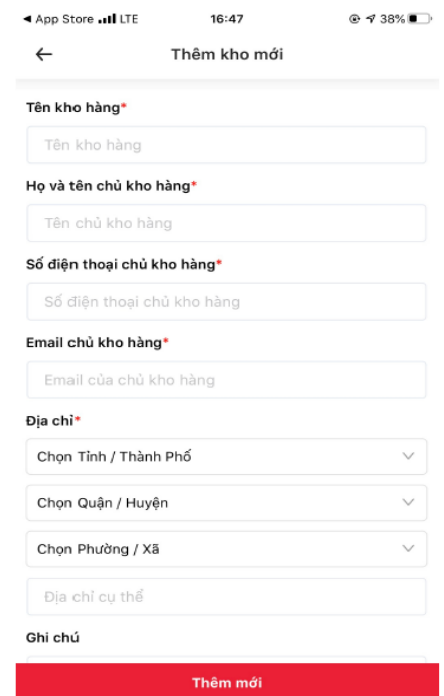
◂ App Store LTE 16:47 38%

←

Thêm kho mới

Tên kho hàng*

Tên kho hàng

Họ và tên chủ kho hàng*

Tên chủ kho hàng

Số điện thoại chủ kho hàng*

Số điện thoại chủ kho hàng

Email chủ kho hàng*

Email của chủ kho hàng

Địa chỉ*

Chọn Tỉnh / Thành Phố

Chọn Quận / Huyện

Chọn Phường / Xã

Địa chỉ cụ thể

Ghi chú

Thêm mới